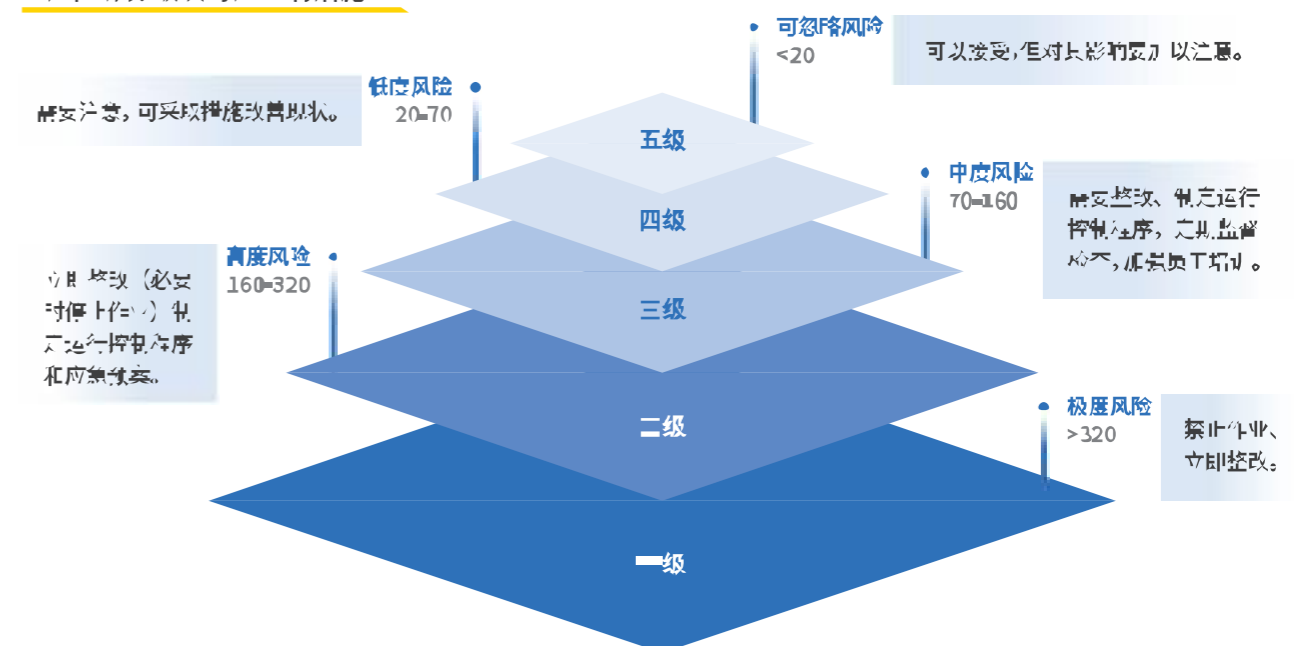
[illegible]

可忽略风险
<20

可以接受,但对其影响应加以注意。

低度风险
20–70

需要注意,可采取措施改善现状。

五级

中度风险
70–160

需要整改,制定运行控制程序,定期监督检查,加强员工培训。

四级

高度风险
160–320

立即整改(必要时停止作业),制定运行控制程序和应急预案。

三级

二级

极度风险
>320

禁止作业,立即整改。

一级